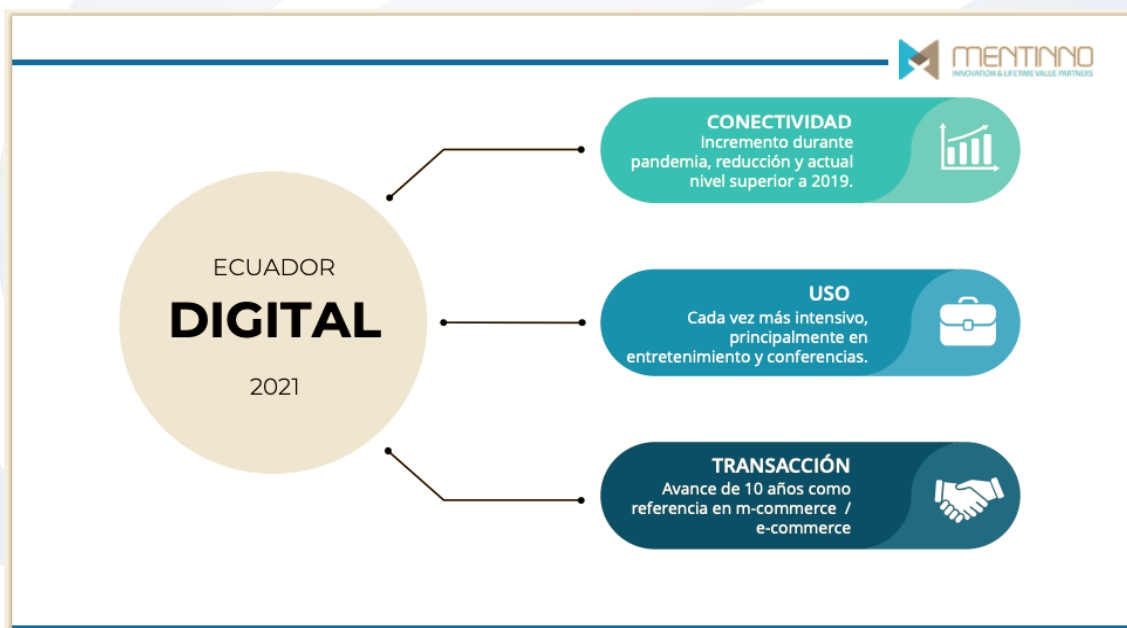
MENTINNO
INNOVATION & LIFETIME VALUE PARTNERS

ECUADOR
DIGITAL
2021

CONECTIVIDAD
Incremento durante pandemia, reducción y actual nivel superior a 2019.

USO
Cada vez más intensivo, principalmente en entretenimiento y conferencias.

TRANSACCIÓN
Avance de 10 años como referencia en m-commerce / e-commerce